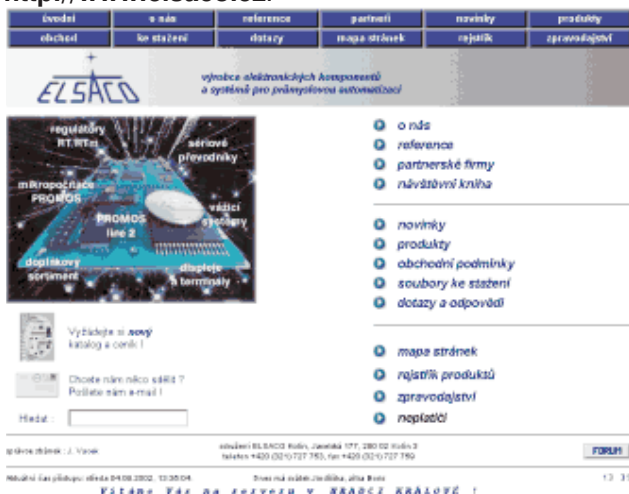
http://www.elsaco.cz

| úvodní | o nás | reference | partneři | novinky | produkty |
|---|---|---|---|---|---|
| obchod | ke stažení | dotazy | mapa stránek | rejstřík | zpravodajství |

ELSACO

výrobce elektronických komponentů a systémů pro průmyslovou automatizaci

regulátory RT, RTm
sériové převodníky
mikropočítače PROMOS
PROMOS line 2
vstupní systémy
doplňkový sortiment
displeje a terminály

o nás
reference
partnerské firmy
návštěvní kniha

novinky
produkty
obchodní podmínky
soubory ke stažení
dotazy a odpovědi

mapa stránek
rejstřík produktů
zpravodajství
neplatiči

Vyžádejte si **nový** katalog a ceník !

Chcete nám něco sdělit ? Pošlete nám e-mail !

Hledat :

správce stránek : J. Vacek

obchodní ELSACO Kolín, Jateční 177, 280 02 Kolín 3
telefon +420 (321) 727 750, fax +420 (321) 727 759

FORUM

Aktuální čas přístupu: středa 04.09.2002, 12:35:04

Svoz má svátek Jindřiška, zítra Boris

Vítáme Vás na serveru v HRADCI KRÁLOVÉ !

12 31